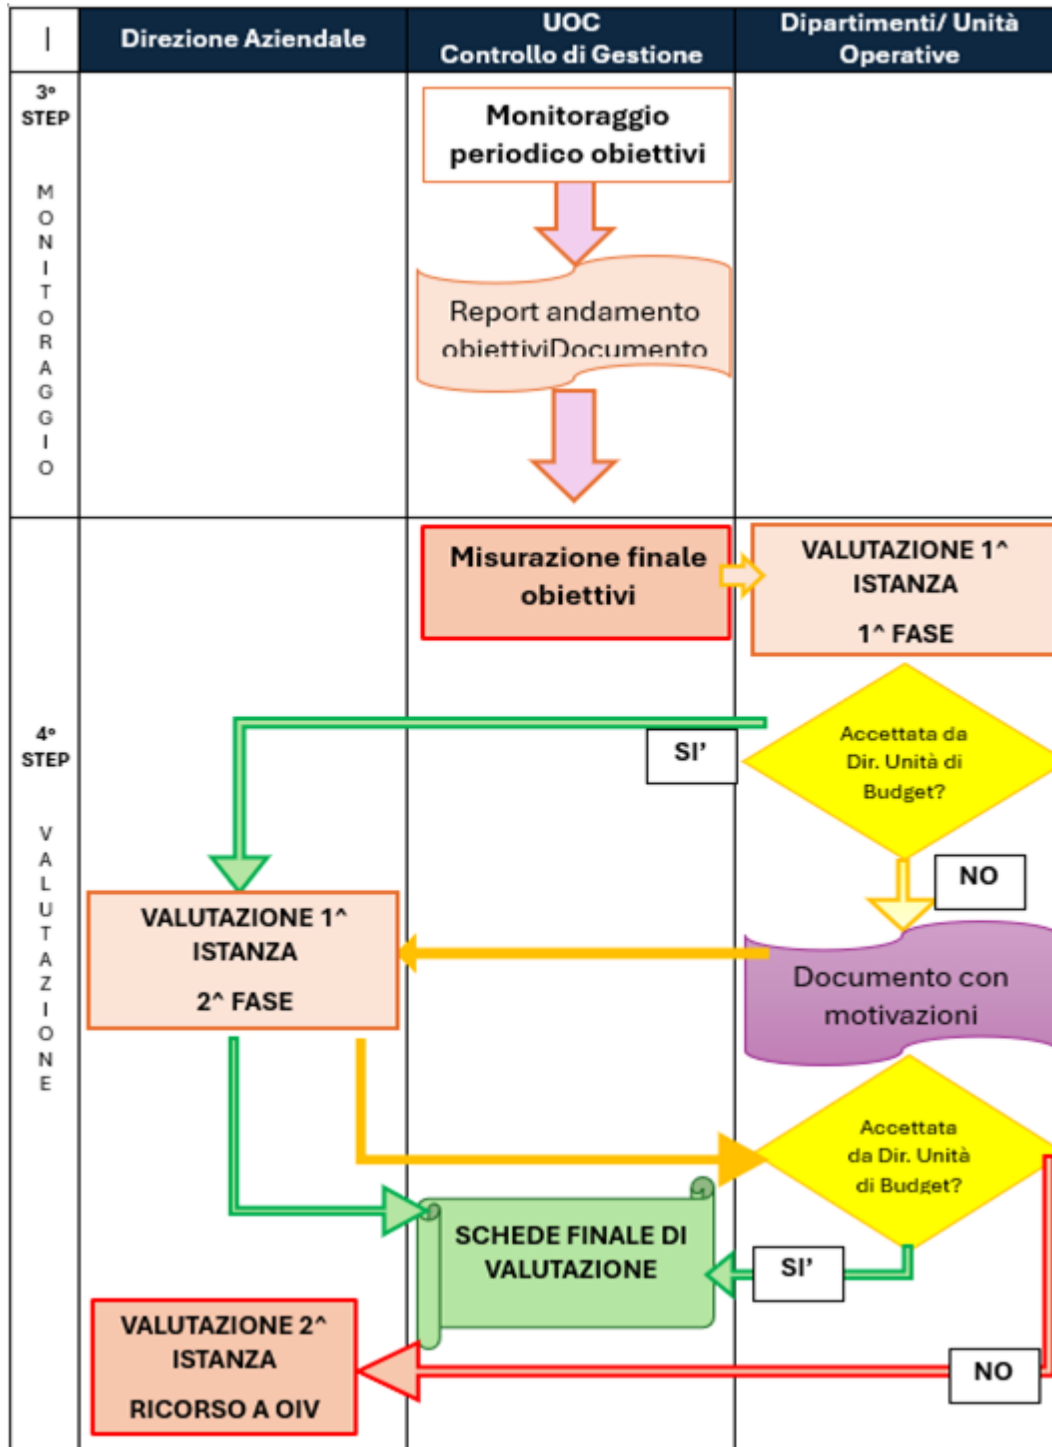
| | Direzione Aziendale | UOC Controllo di Gestione | Dipartimenti/ Unità Operative |
|---|---|---|---|

3° STEP

MONITORAGGIO

Monitoraggio periodico obiettivi

Report andamento obiettiviDocumento

4° STEP

VALUTAZIONE

Misurazione finale obiettivi

VALUTAZIONE 1^ ISTANZA

1^ FASE

Accettata da Dir. Unità di Budget?

SI'

NO

VALUTAZIONE 1^ ISTANZA

2^ FASE

Documento con motivazioni

Accettata da Dir. Unità di Budget?

SCHEDE FINALE DI VALUTAZIONE

SI'

VALUTAZIONE 2^ ISTANZA

RICORSO A OIV

NO